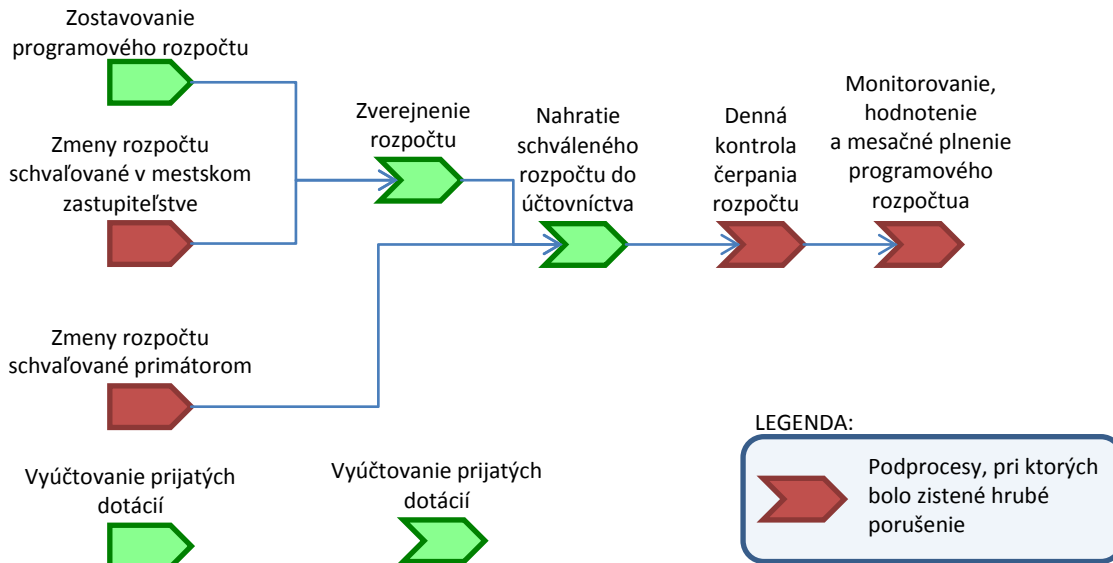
Zostavovanie programového rozpočtu

Zmeny rozpočtu schvaľované v mestskom zastupiteľstve

Zverejnenie rozpočtu

Nahratie schváleného rozpočtu do účtovníctva

Denná kontrola čerpania rozpočtu

Monitorovanie, hodnotenie a mesačné plnenie programového rozpočtua

Zmeny rozpočtu schvaľované primátorom

LEGENDA:

Podprocesy, pri ktorých bolo zistené hrubé porušenie

Vyúčtovanie prijatých dotácií

Vyúčtovanie prijatých dotácií